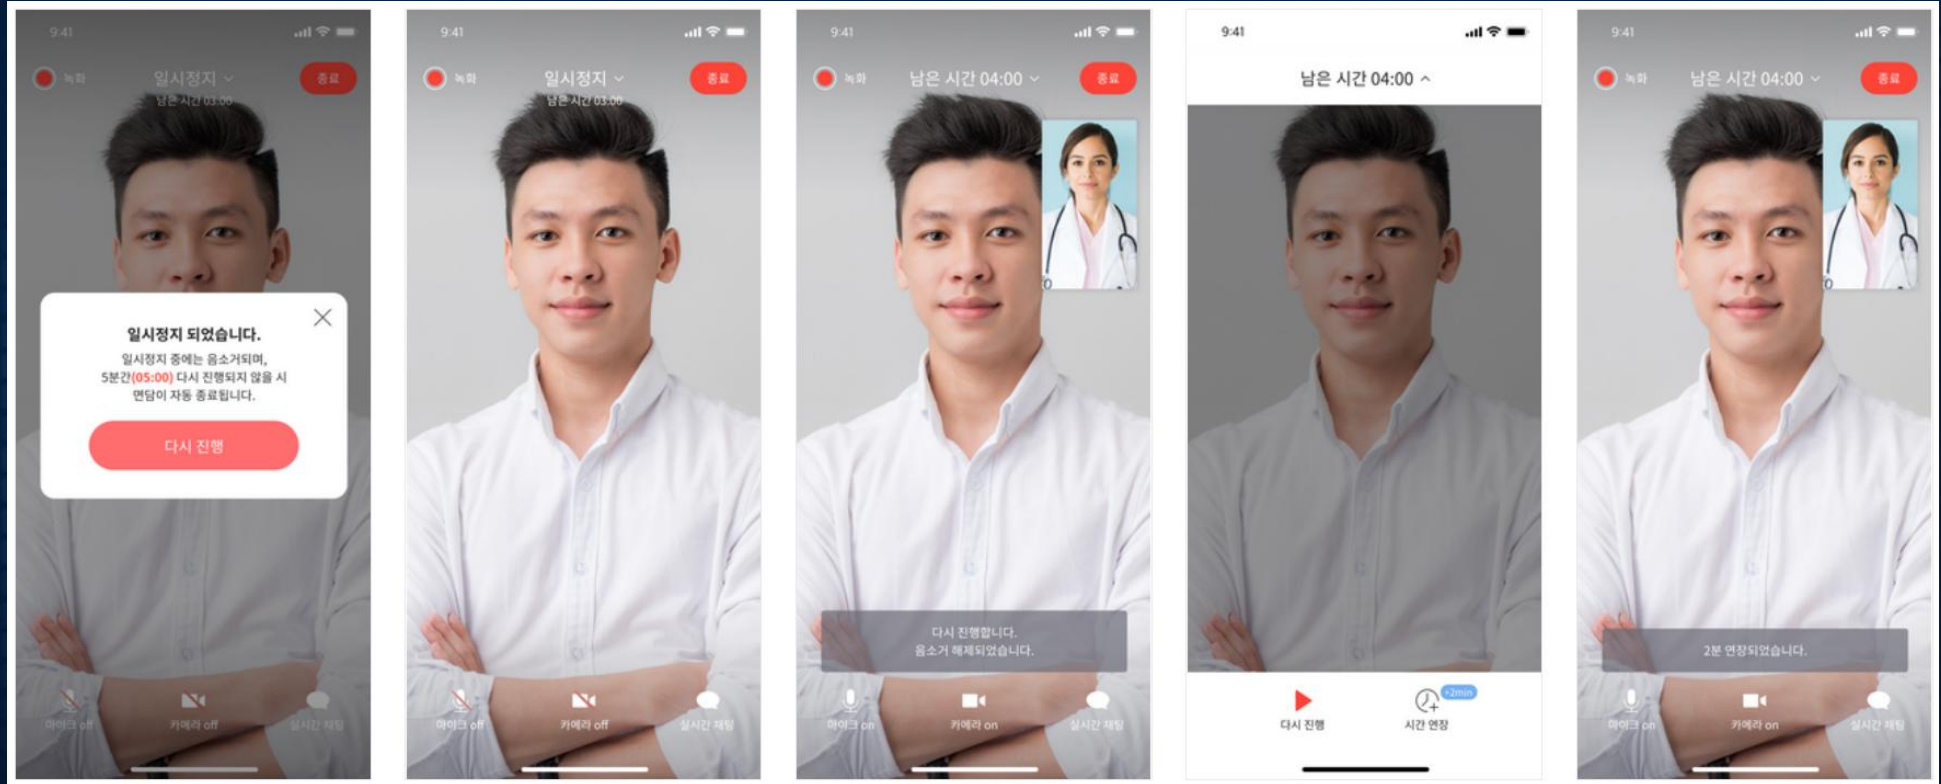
9:41
녹화 일시정지 종료
남은 시간 03:00

일시정지 되었습니다.
일시정지 중에는 음소거되며, 5분간(05:00) 다시 진행되지 않을 시 면담이 자동 종료됩니다.
다시 진행

마이크 off 카메라 off 실시간 채팅

9:41
녹화 일시정지 종료
남은 시간 03:00
마이크 off 카메라 off 실시간 채팅

9:41
녹화 남은 시간 04:00 종료
다시 진행합니다.
음소거 해제되었습니다.
마이크 on 카메라 on 실시간 채팅

9:41
남은 시간 04:00
다시 진행 +2min 시간 연장

9:41
녹화 남은 시간 04:00 종료
2분 연장되었습니다.
마이크 on 카메라 on 실시간 채팅